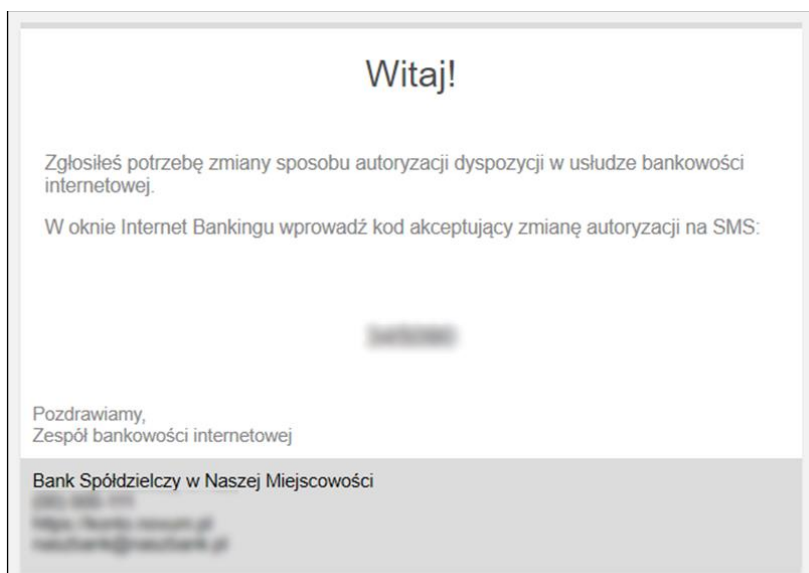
Witaj!

Zgłosiłeś potrzebę zmiany sposobu autoryzacji dyspozycji w usłudze bankowości internetowej.

W oknie Internet Bankingu wprowadź kod akceptujący zmianę autoryzacji na SMS:

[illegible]

Pozdrawiamy,
Zespół bankowości internetowej

Bank Spółdzielczy w Naszej Miejscowości
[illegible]
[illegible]
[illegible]